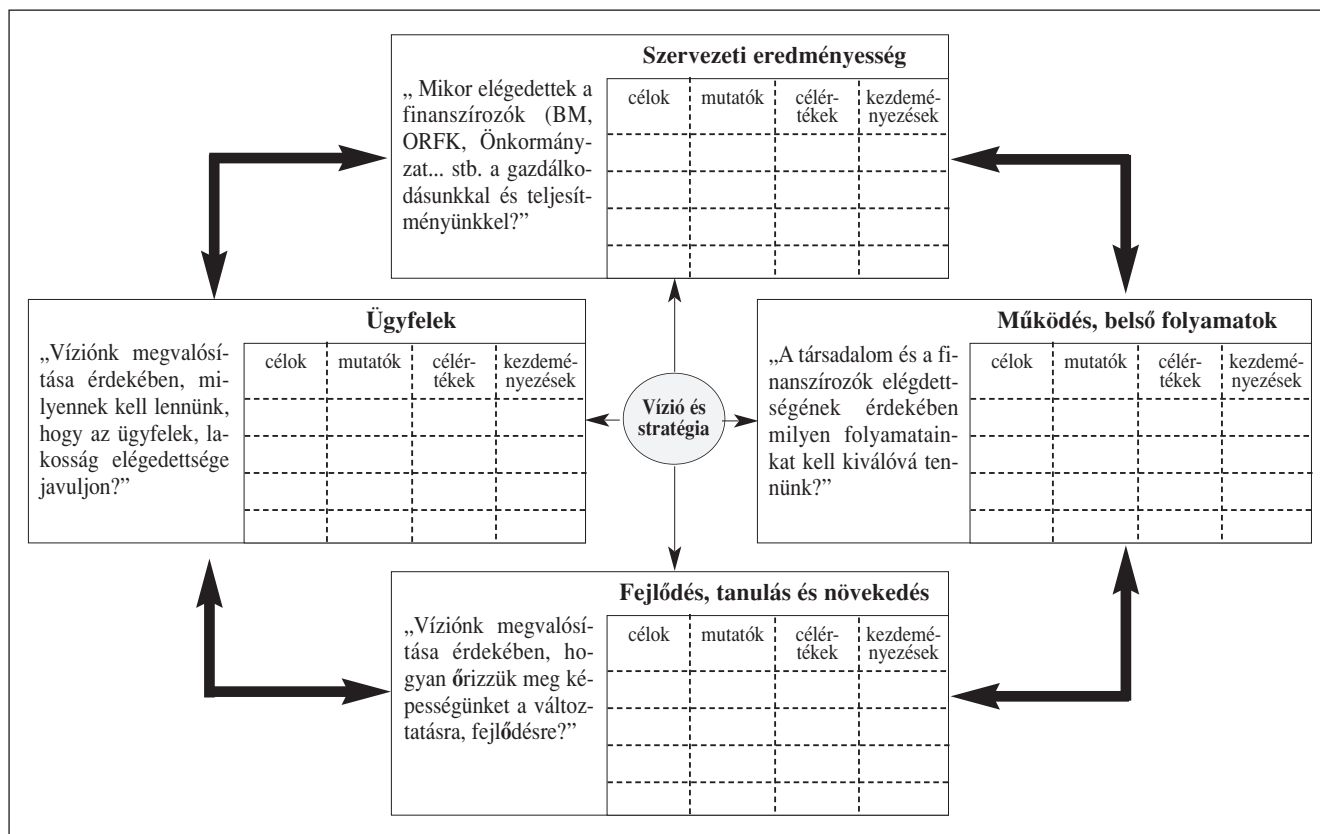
Szervezeti eredményesség

„ Mikor elégedettek a finanszírozók (BM, ORFK, Önkormányzat... stb. a gazdálkodásunkkal és teljesítményünkkel?”

| célok | mutatók | célértékek | kezdeményezések |
|---|---|---|---|
| | | | |
| | | | |
| | | | |
| | | | |

Ügyfelek

„Víziónk megvalósítása érdekében, milyennek kell lennünk, hogy az ügyfelek, lakosság elégedettsége javuljon?”

| célok | mutatók | célértékek | kezdeményezések |
|---|---|---|---|
| | | | |
| | | | |
| | | | |
| | | | |

Vízió és stratégia

Működés, belső folyamatok

„A társadalom és a finanszírozók elégdettségének érdekében milyen folyamatainkat kell kiválóvá tennünk?”

| célok | mutatók | célértékek | kezdeményezések |
|---|---|---|---|
| | | | |
| | | | |
| | | | |
| | | | |

Fejlődés, tanulás és növekedés

„Víziónk megvalósítása érdekében, hogyan őrizzük meg képességünket a változtatásra, fejlődésre?”

| célok | mutatók | célértékek | kezdeményezések |
|---|---|---|---|
| | | | |
| | | | |
| | | | |
| | | | |